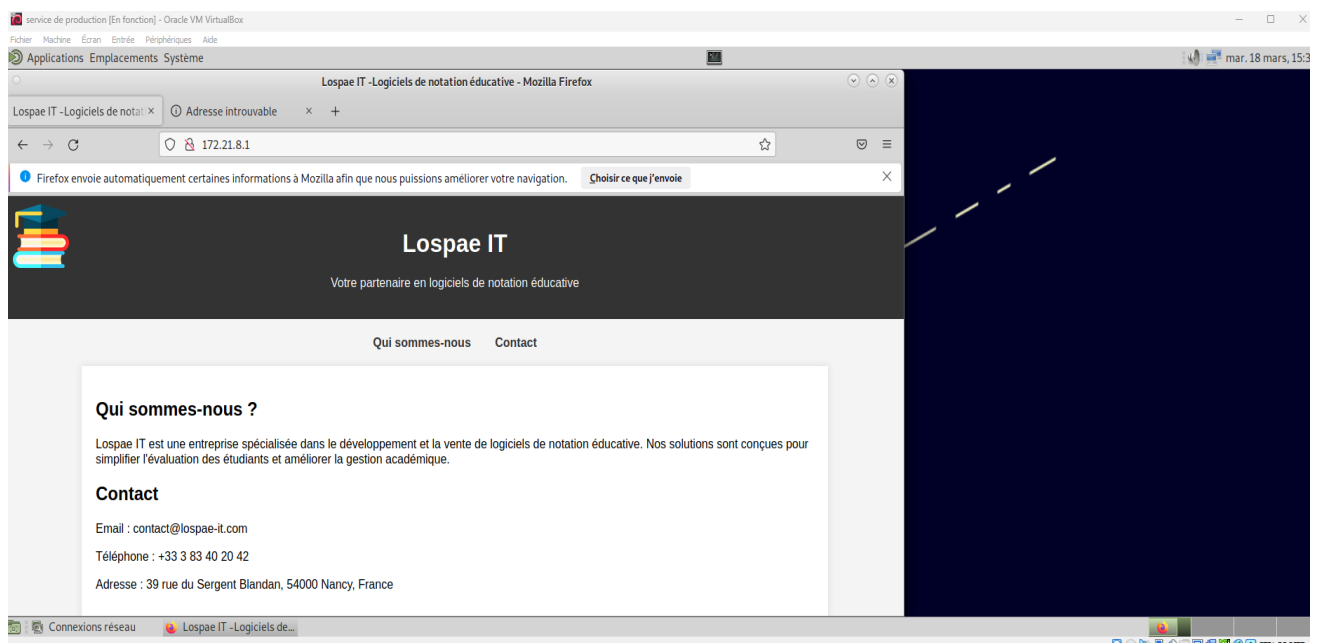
service de production [En fonction] - Oracle VM VirtualBox

Fichier Machine Écran Entrée Périphériques Aide

Applications Emplacements Système

mar. 18 mars, 15:3

Lospae IT -Logiciels de notation éducative - Mozilla Firefox

Lospae IT -Logiciels de notat ×

Adresse introuvable ×

+

172.21.8.1

Firefox envoie automatiquement certaines informations à Mozilla afin que nous puissions améliorer votre navigation.

Choisir ce que j'envoie

Lospae IT

Votre partenaire en logiciels de notation éducative

Qui sommes-nous Contact

Qui sommes-nous ?

Lospae IT est une entreprise spécialisée dans le développement et la vente de logiciels de notation éducative. Nos solutions sont conçues pour simplifier l'évaluation des étudiants et améliorer la gestion académique.

Contact

Email : contact@lospae-it.com

Téléphone : +33 3 83 40 20 42

Adresse : 39 rue du Sergent Blandan, 54000 Nancy, France

Connexions réseau

Lospae IT -Logiciels de...